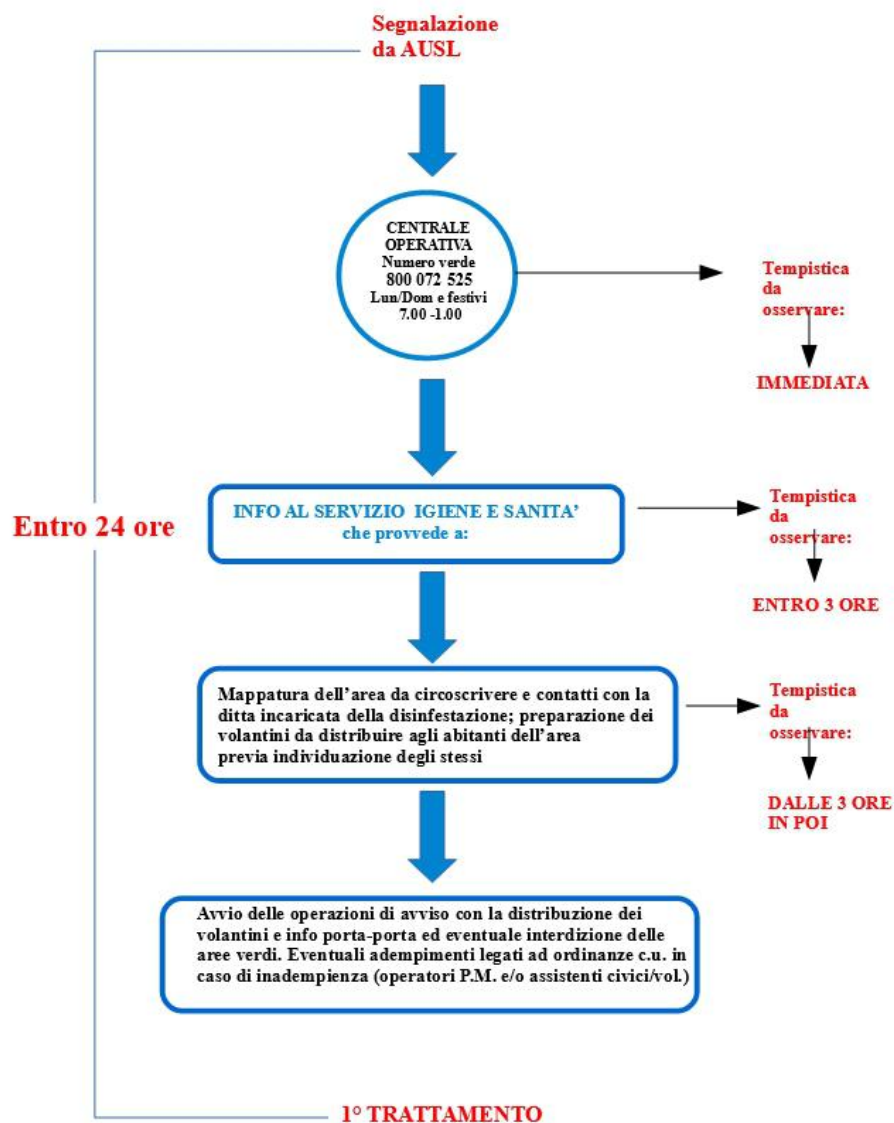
Segnalazione da AUSL

CENTRALE OPERATIVA
Numero verde
800 072 525
Lun/Dom e festivi
7.00 -1.00

Tempistica da osservare:

IMMEDIATA

Entro 24 ore

INFO AL SERVIZIO IGIENE E SANITA'
che provvede a:

Tempistica da osservare:

ENTRO 3 ORE

Mappatura dell'area da circoscrivere e contatti con la ditta incaricata della disinfestazione; preparazione dei volantini da distribuire agli abitanti dell'area previa individuazione degli stessi

Tempistica da osservare:

DALLE 3 ORE IN POI

Avvio delle operazioni di avviso con la distribuzione dei volantini e info porta-porta ed eventuale interdizione delle aree verdi. Eventuali adempimenti legati ad ordinanze c.u. in caso di inadempienza (operatori P.M. e/o assistenti civici/vol.)

1° TRATTAMENTO